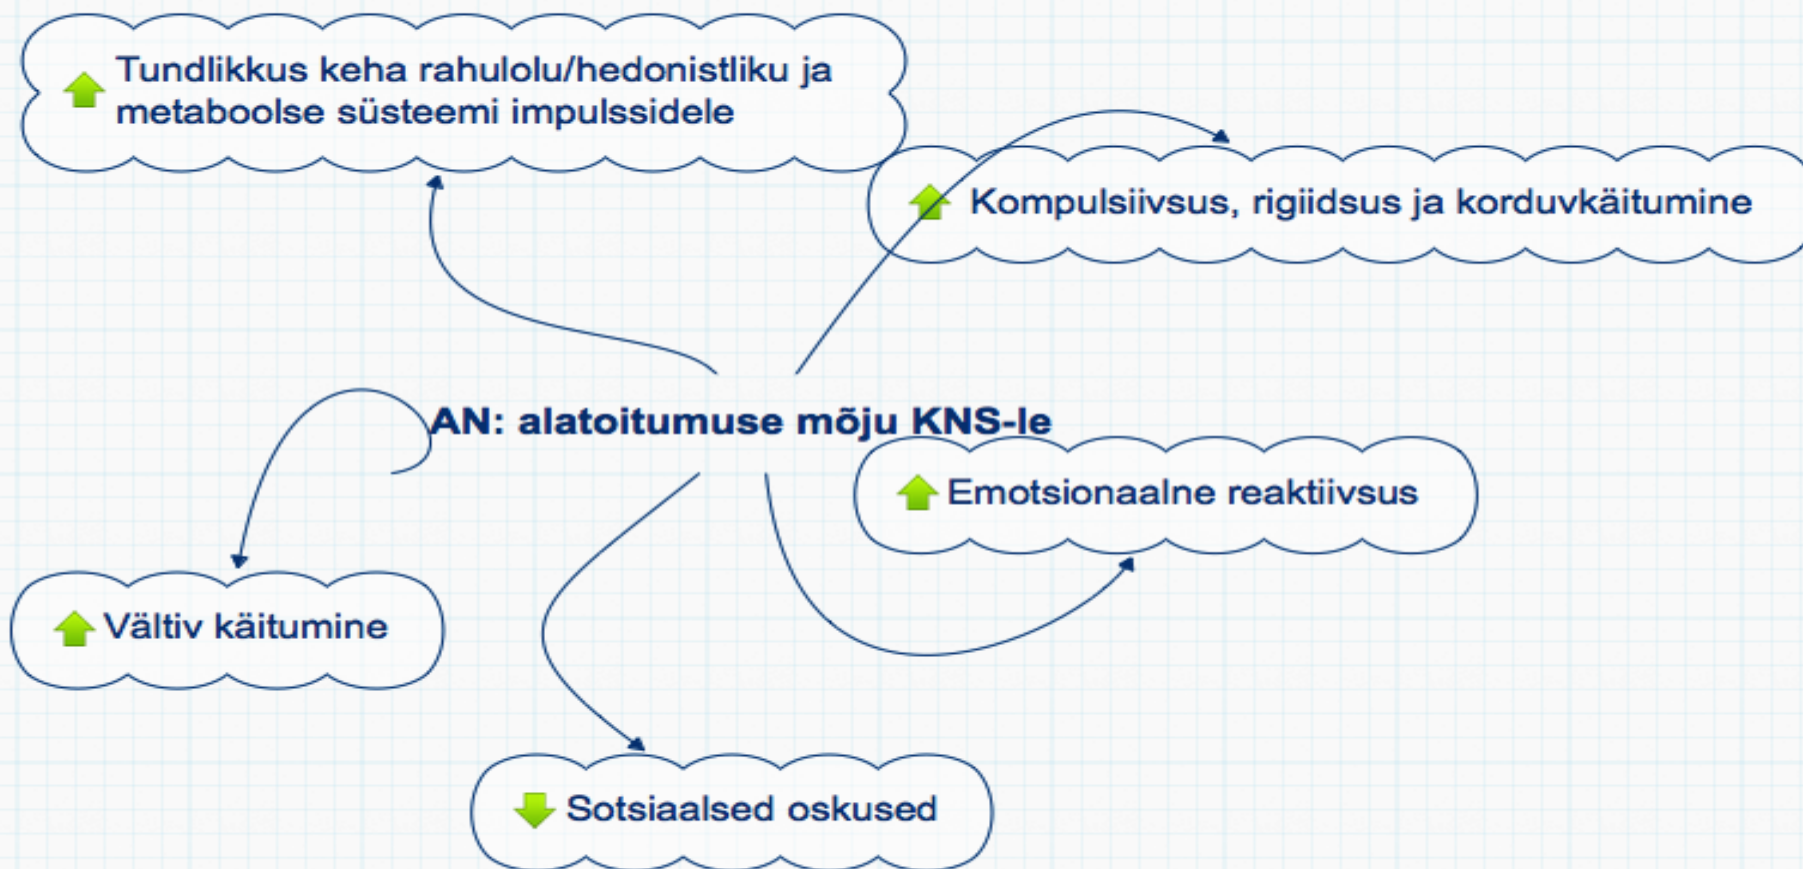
Tundlikkus keha rahulolu/hedonistliku ja metaboolse süsteemi impulssidele

Kompulsiivsus, rigiidsus ja korduvkäitumine

AN: alatoitumuse mõju KNS-le

Emotsionaalne reaktiivsus

Vältiv käitumine

Sotsiaalsed oskused